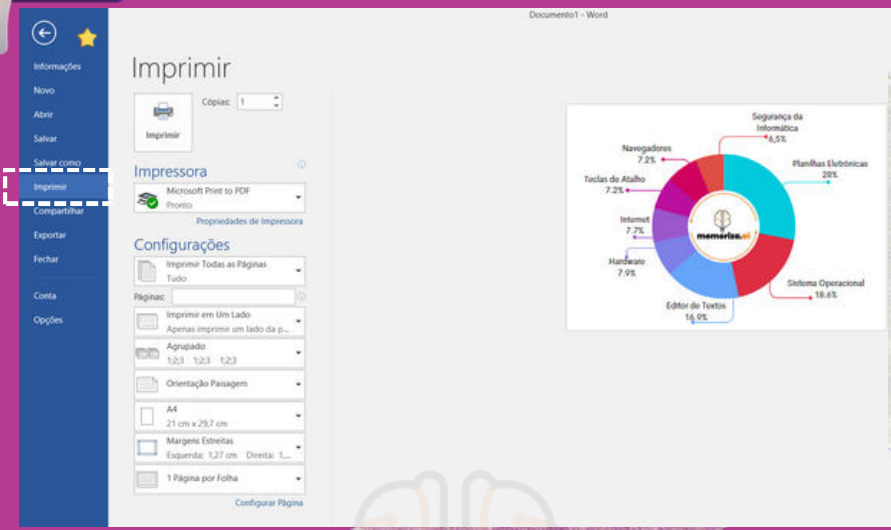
Documento1 - Word

Informações
Novo
Abrir
Salvar
Salvar como
Imprimir
Compartilhar
Exportar
Fechar
Conta
Opções

Imprimir

Cópias: 1

Imprimir

Impressora

Microsoft Print to PDF
Pronto

Propriedades de Impressora

Configurações

Imprimir Todas as Páginas
Tudo

Páginas:

Imprimir em Um Lado
Apenas imprimir um lado da p...

Agrupado
1;2;3 1;2;3 1;2;3

Orientação Paisagem

A4
21 cm x 29,7 cm

Margens Estreitas
Esquerda: 1,27 cm Direita: 1...

1 Página por Folha

Configurar Página

Segurança da Informática
6,5%

Navegadores
7.2%

Planilhas Eletrônicas
28%

Teclas de Atalho
7.2%

Internet
7.7%

memorize.ai

Hardware
7.9%

Sistema Operacional
18.6%

Editor de Textos
16.9%